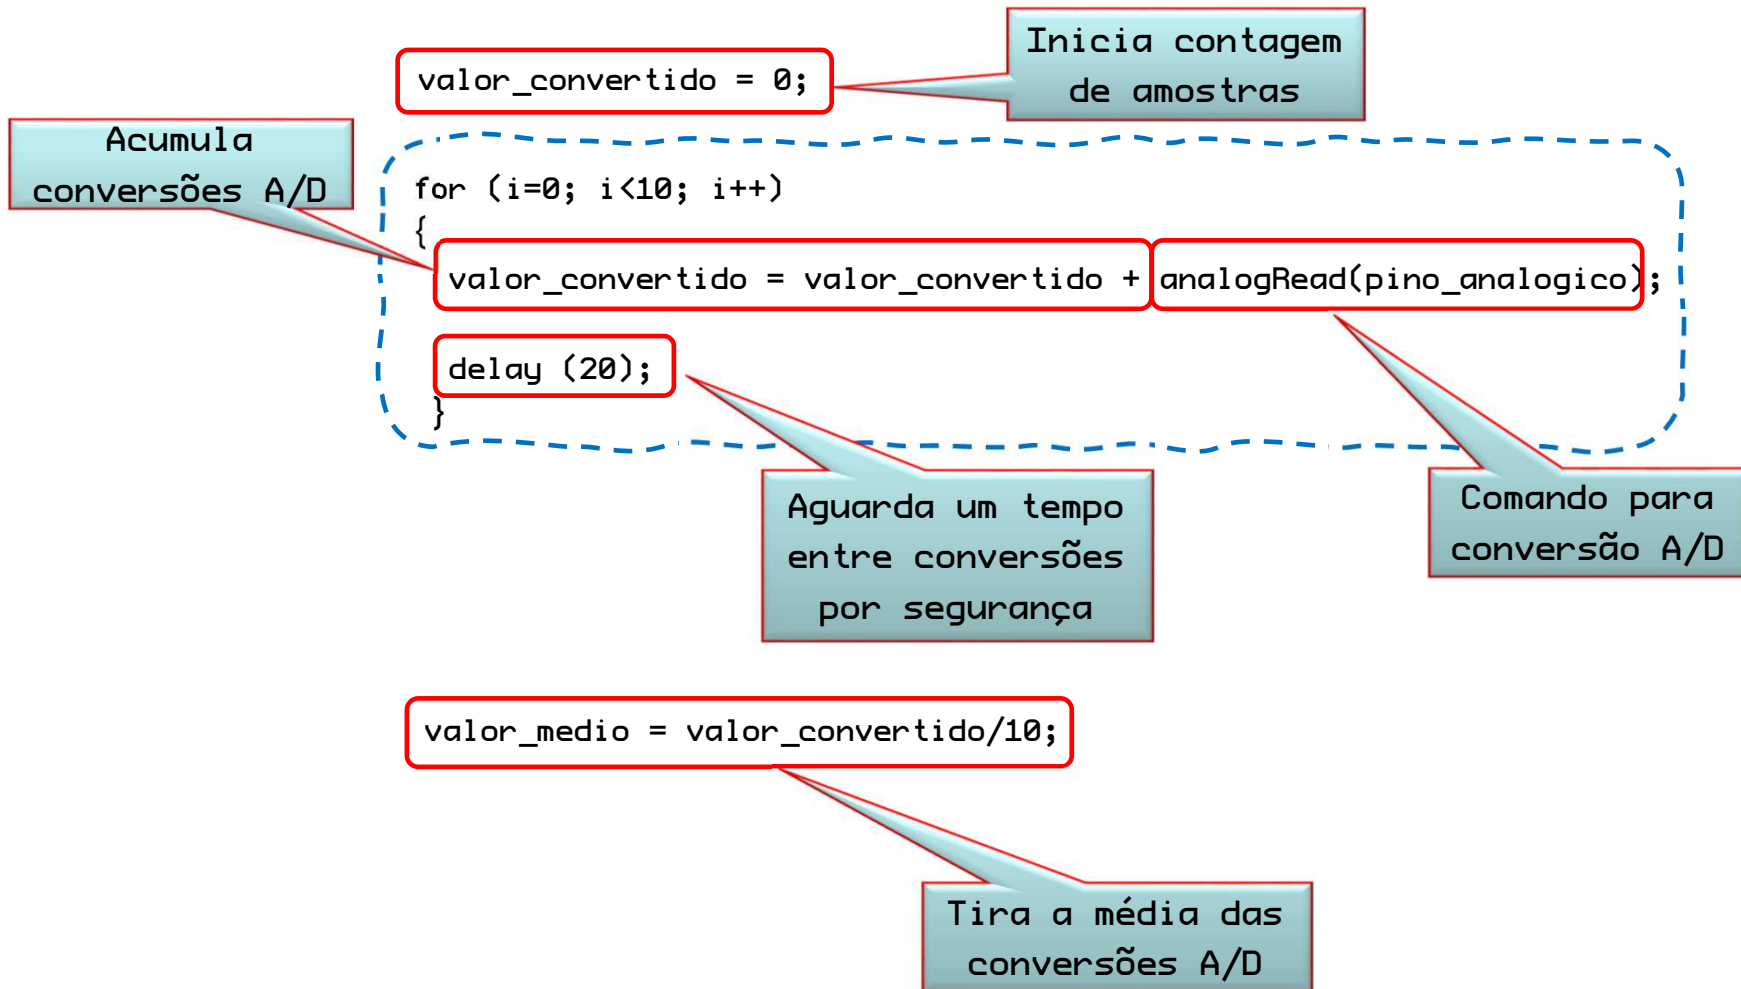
valor_convertido = 0;

Inicia contagem de amostras

Acumula conversões A/D

for (i=0; i<10; i++)
{
valor_convertido = valor_convertido + analogRead(pino_analogico);
delay (20);
}

Aguarda um tempo entre conversões por segurança

Comando para conversão A/D

valor_medio = valor_convertido/10;

Tira a média das conversões A/D